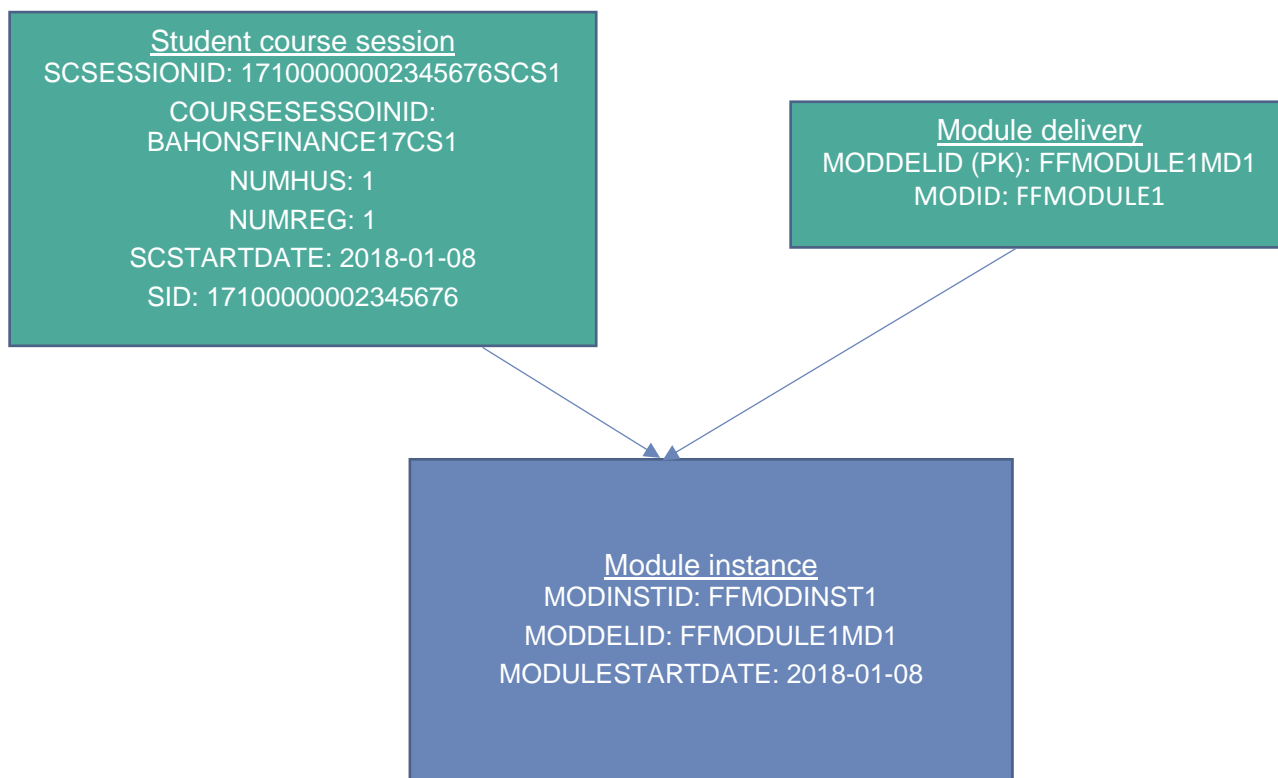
Student course session
SCSESSIONID: 17100000002345676SCS1
COURSESESSOINID: BAHONSFINANCE17CS1
NUMHUS: 1
NUMREG: 1
SCSTARTDATE: 2018-01-08
SID: 17100000002345676

Module delivery
MODDELID (PK): FFMODULE1MD1
MODID: FFMODULE1

Module instance
MODINSTID: FFMODINST1
MODDELID: FFMODULE1MD1
MODULESTARTDATE: 2018-01-08